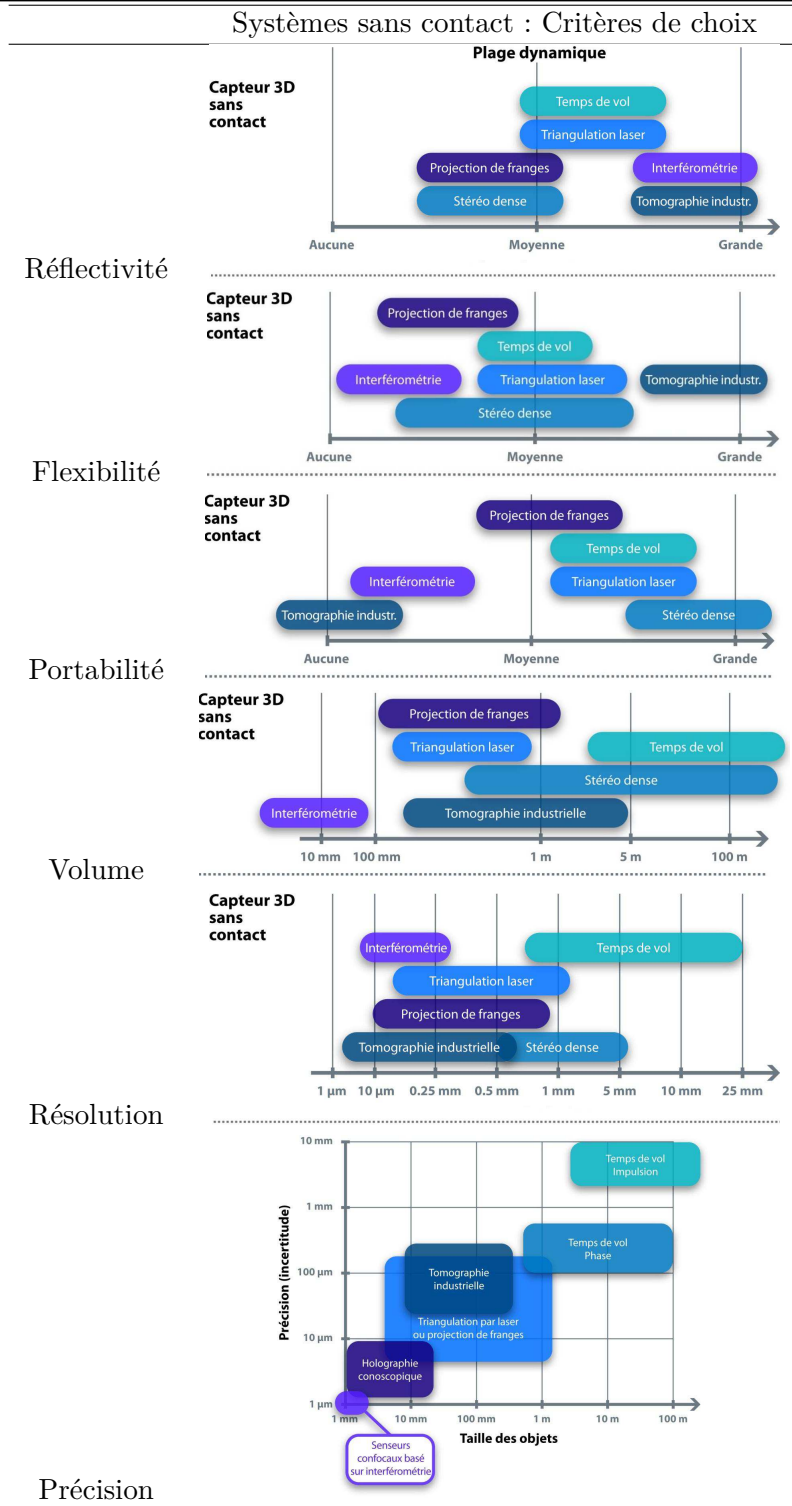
Systèmes sans contact : Critères de choix

Plage dynamique

Capteur 3D sans contact

Temps de vol
Triangulation laser
Projection de franges
Interférométrie
Stéréo dense
Tomographie industr.

Aucune
Moyenne
Grande

Réflectivité

Capteur 3D sans contact

Projection de franges
Temps de vol
Interférométrie
Triangulation laser
Tomographie industr.
Stéréo dense

Aucune
Moyenne
Grande

Flexibilité

Capteur 3D sans contact

Projection de franges
Temps de vol
Interférométrie
Triangulation laser
Tomographie industr.
Stéréo dense

Aucune
Moyenne
Grande

Portabilité

Capteur 3D sans contact

Projection de franges
Triangulation laser
Temps de vol
Stéréo dense
Interférométrie
Tomographie industrielle

10 mm
100 mm
1 m
5 m
100 m

Volume

Capteur 3D sans contact

Interférométrie
Temps de vol
Triangulation laser
Projection de franges
Tomographie industrielle
Stéréo dense

1 µm
10 µm
0.25 mm
0.5 mm
1 mm
5 mm
10 mm
25 mm

Résolution

10 mm
1 mm
100 µm
10 µm
1 µm

Précision (incertitude)

Temps de vol Impulsion
Temps de vol Phase
Tomographie industrielle
Triangulation par laser ou projection de franges
Holographie conoscopique
Senseurs confocaux basé sur interférométrie

1 mm
10 mm
100 mm
1 m
10 m
100 m

Taille des objets

Précision